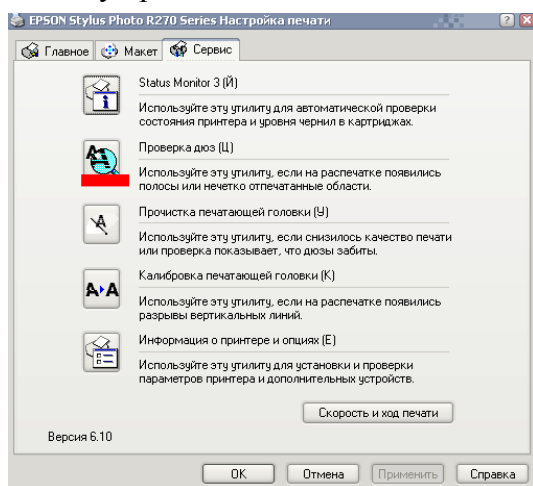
EPSON Stylus Photo R270 Series Настройка печати

Главное | Макет | Сервис

Status Monitor 3 (Й)

Используйте эту утилиту для автоматической проверки состояния принтера и уровня чернил в картриджах.

Проверка дюз (Ц)

Используйте эту утилиту, если на распечатке появились полосы или нечетко отпечатанные области.

Прочистка печатающей головки (У)

Используйте эту утилиту, если снизилось качество печати или проверка показывает, что дюзы забиты.

Калибровка печатающей головки (К)

Используйте эту утилиту, если на распечатке появились разрывы вертикальных линий.

Информация о принтере и опциях (Е)

Используйте эту утилиту для установки и проверки параметров принтера и дополнительных устройств.

Скорость и ход печати

Версия 6.10

OK | Отмена | Применить | Справка